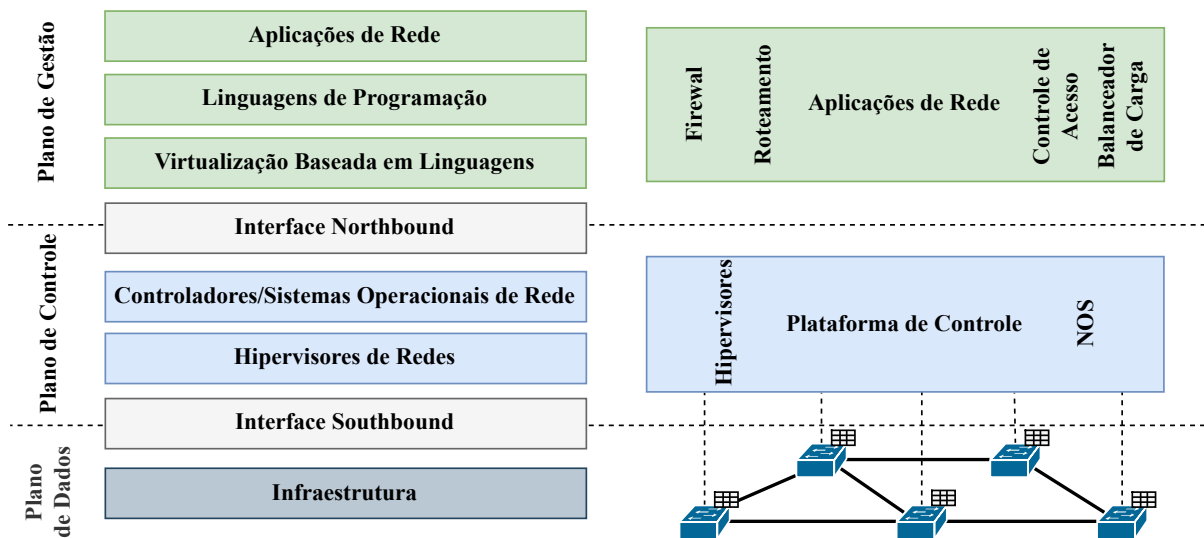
Plano de Gestão

Aplicações de Rede

Linguagens de Programação

Virtualização Baseada em Linguagens

Interface Northbound

Plano de Controle

Controladores/Sistemas Operacionais de Rede

Hipervisores de Redes

Interface Southbound

Plano de Dados

Infraestrutura

Firewal

Roteamento

Aplicações de Rede

Controle de Acesso

Balanceador de Carga

Hipervisores

Plataforma de Controle

NOS